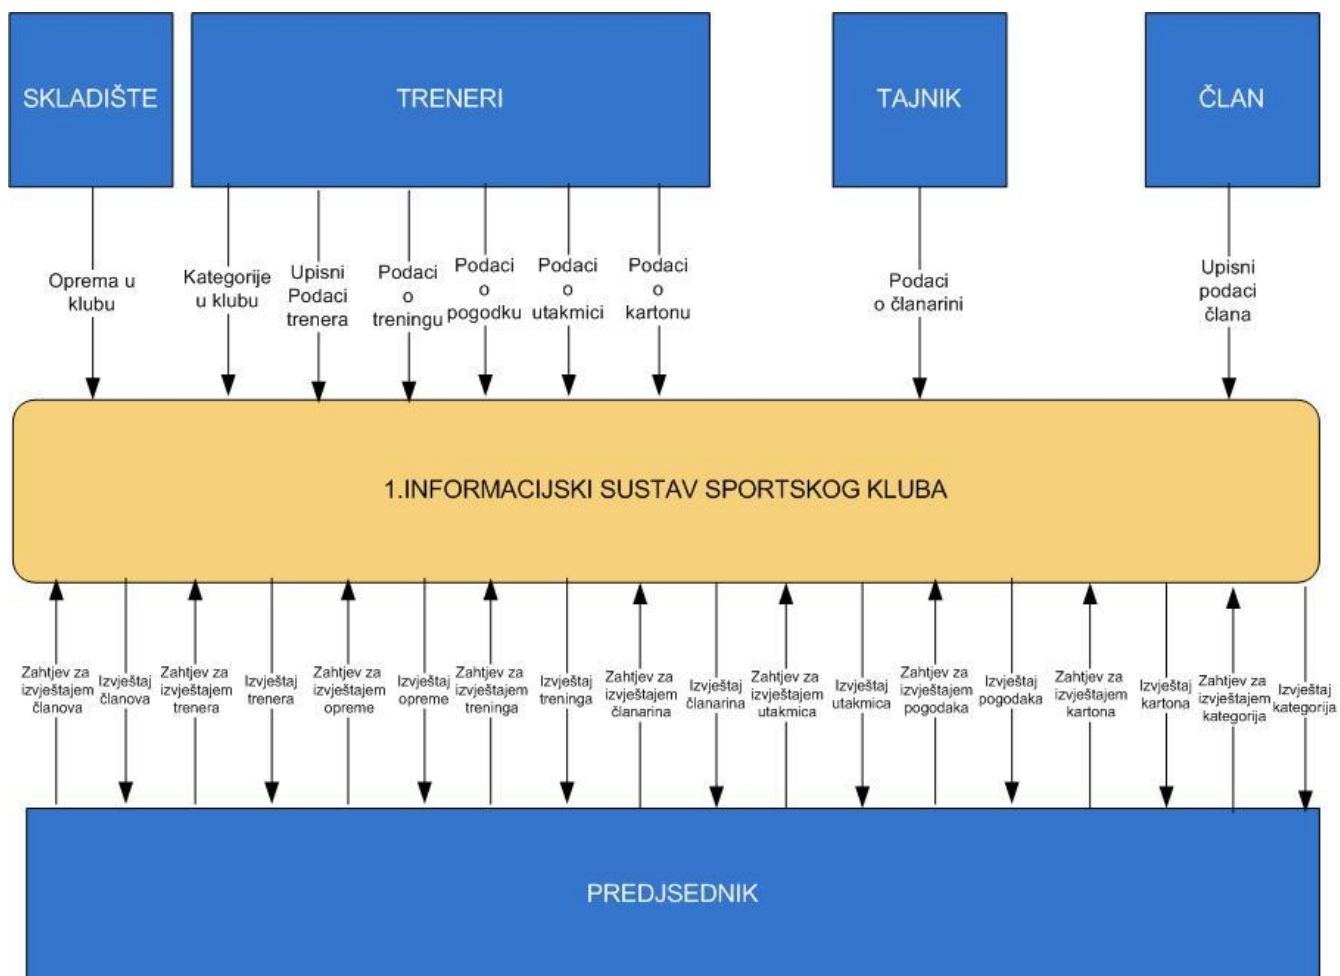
SKLADIŠTE

TRENERI

TAJNIK

ČLAN

Oprema u klubu

Kategorije u klubu

Upisni Podaci trenera

Podaci o treningu

Podaci o pogodku

Podaci o utakmici

Podaci o kartonu

Podaci o članarini

Upisni podaci člana

1.INFORMACIJSKI SUSTAV SPORTSKOG KLUBA

Zahtjev za izvještajem članova

Izvještaj članova

Zahtjev za izvještajem trenera

Izvještaj trenera

Zahtjev za izvještajem opreme

Izvještaj opreme

Zahtjev za izvještajem treninga

Izvještaj treninga

Zahtjev za izvještajem članarina

Izvještaj članarina

Zahtjev za izvještajem utakmica

Izvještaj utakmica

Zahtjev za izvještajem pogodaka

Izvještaj pogodaka

Zahtjev za izvještajem kartona

Izvještaj kartona

Zahtjev za izvještajem kategorija

Izvještaj kategorija

PREDJSEDNIK